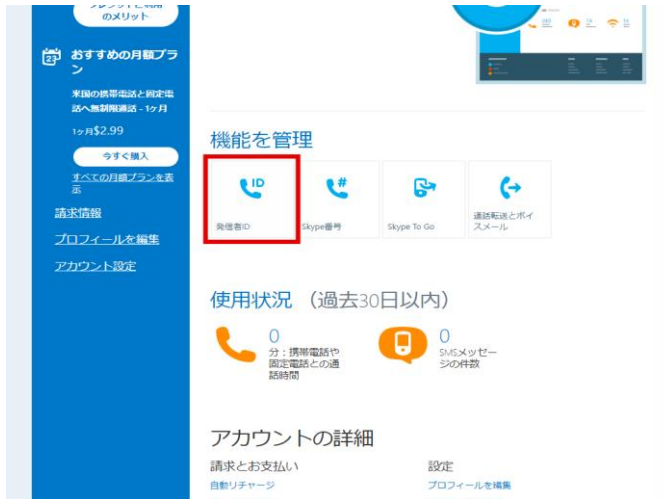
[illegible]のメリット

おすすめの月額プラン

米国の携帯電話と固定電話へ無制限通話 - 1ヶ月

1ヶ月$2.99

今すぐ購入

すべての月額プランを表示

請求情報

プロフィールを編集

アカウント設定

機能を管理

ID

発信者ID

#

Skype番号

Skype To Go

通話転送とボイスメール

使用状況 （過去30日以内）

0

分：携帯電話や固定電話との通話時間

0

SMSメッセージの件数

アカウントの詳細

請求とお支払い

自動リチャージ

設定

プロフィールを編集